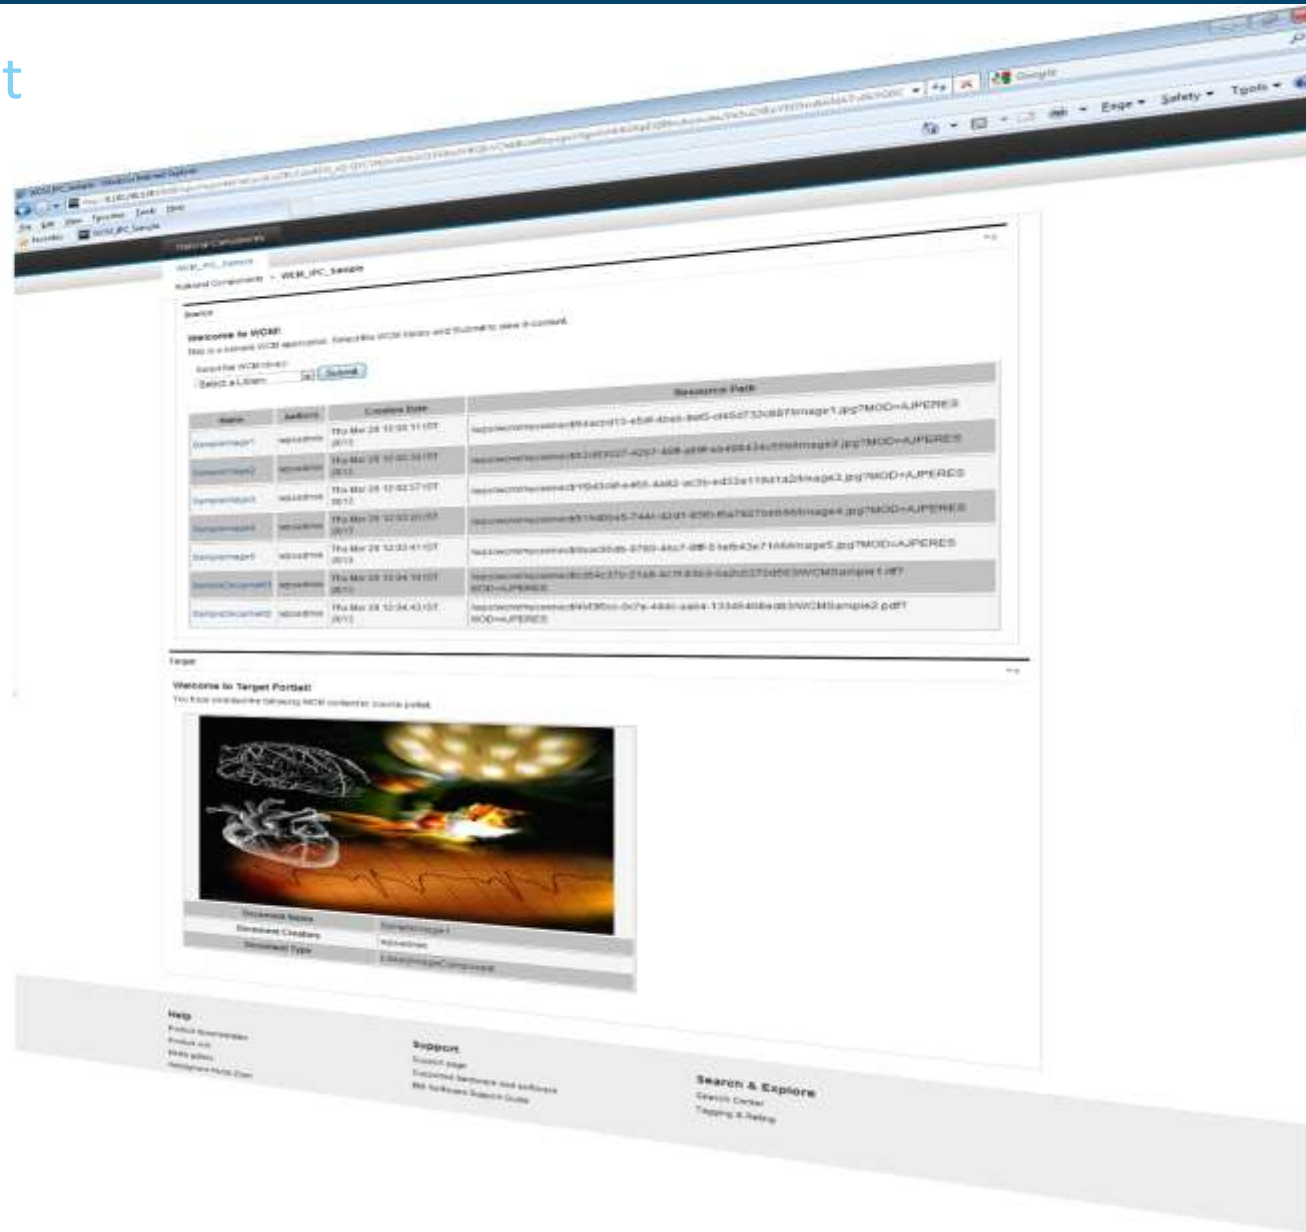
t

Google

Page ▾ Safety ▾ Tools ▾

WCM_IPC_Sample

Source

Welcome to WCM!

Select a Library

Submit

| Name | Authors | Creation Date | Resource Path |
|---|---|---|---|
| SampleImage1 | wpsadmin | Thu Mar 28 12:55:11 IST 2013 | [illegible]image1.jpg?MOD=AJPERES |
| SampleImage2 | wpsadmin | Thu Mar 28 12:55:35 IST 2013 | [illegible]image2.jpg?MOD=AJPERES |
| SampleImage3 | wpsadmin | Thu Mar 28 12:55:57 IST 2013 | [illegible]image3.jpg?MOD=AJPERES |
| SampleImage4 | wpsadmin | Thu Mar 28 12:56:20 IST 2013 | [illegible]image4.jpg?MOD=AJPERES |
| SampleImage5 | wpsadmin | Thu Mar 28 12:56:41 IST 2013 | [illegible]image5.jpg?MOD=AJPERES |
| SampleDocument1 | wpsadmin | Thu Mar 28 12:34:18 IST 2013 | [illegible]WCMSample1.pdf?MOD=AJPERES |
| SampleDocument2 | wpsadmin | Thu Mar 28 12:34:43 IST 2013 | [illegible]WCMSample2.pdf?MOD=AJPERES |

Target

Welcome to Target Portlet!

| Document Name | SampleImage1 |
|---|---|
| Document Creator | wpsadmin |
| Document Type | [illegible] |

Help

Support

Search & Explore
Search Center
Tagging & Rating